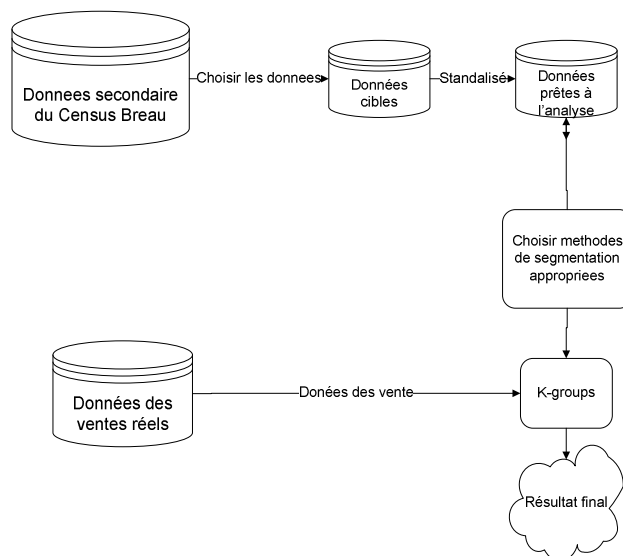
Donnees secondaire du Census Breau

Choisir les donnees

Données cibles

Standalisé

Données prêtes à l'analyse

Choisir methodes de segmentation appropriees

Données des ventes réels

Donées des vente

K-groups

Résultat final